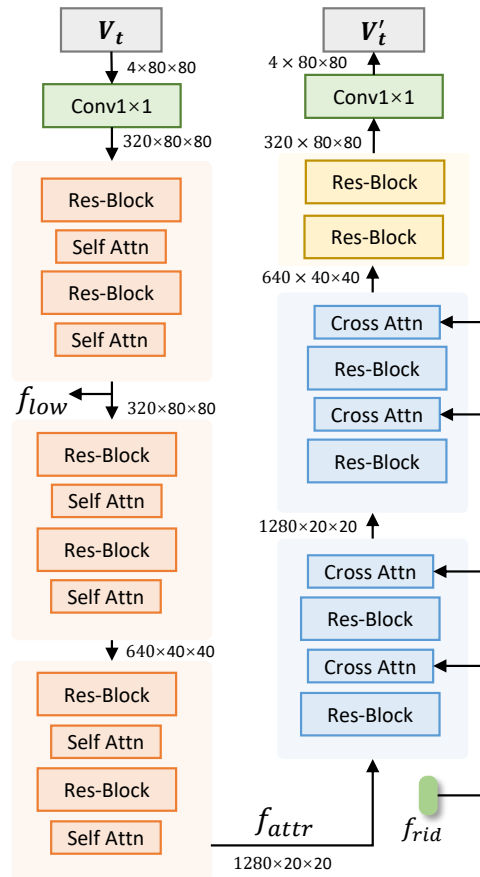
$V_t$

4×80×80

Conv1×1

320×80×80

Res-Block

Self Attn

Res-Block

Self Attn

$f_{low}$

320×80×80

Res-Block

Self Attn

Res-Block

Self Attn

640×40×40

Res-Block

Self Attn

Res-Block

Self Attn

$f_{attr}$

1280×20×20

$V_t'$

4 × 80×80

Conv1×1

320 × 80×80

Res-Block

Res-Block

640 × 40×40

Cross Attn

Res-Block

Cross Attn

Res-Block

1280×20×20

Cross Attn

Res-Block

Cross Attn

Res-Block

$f_{rid}$